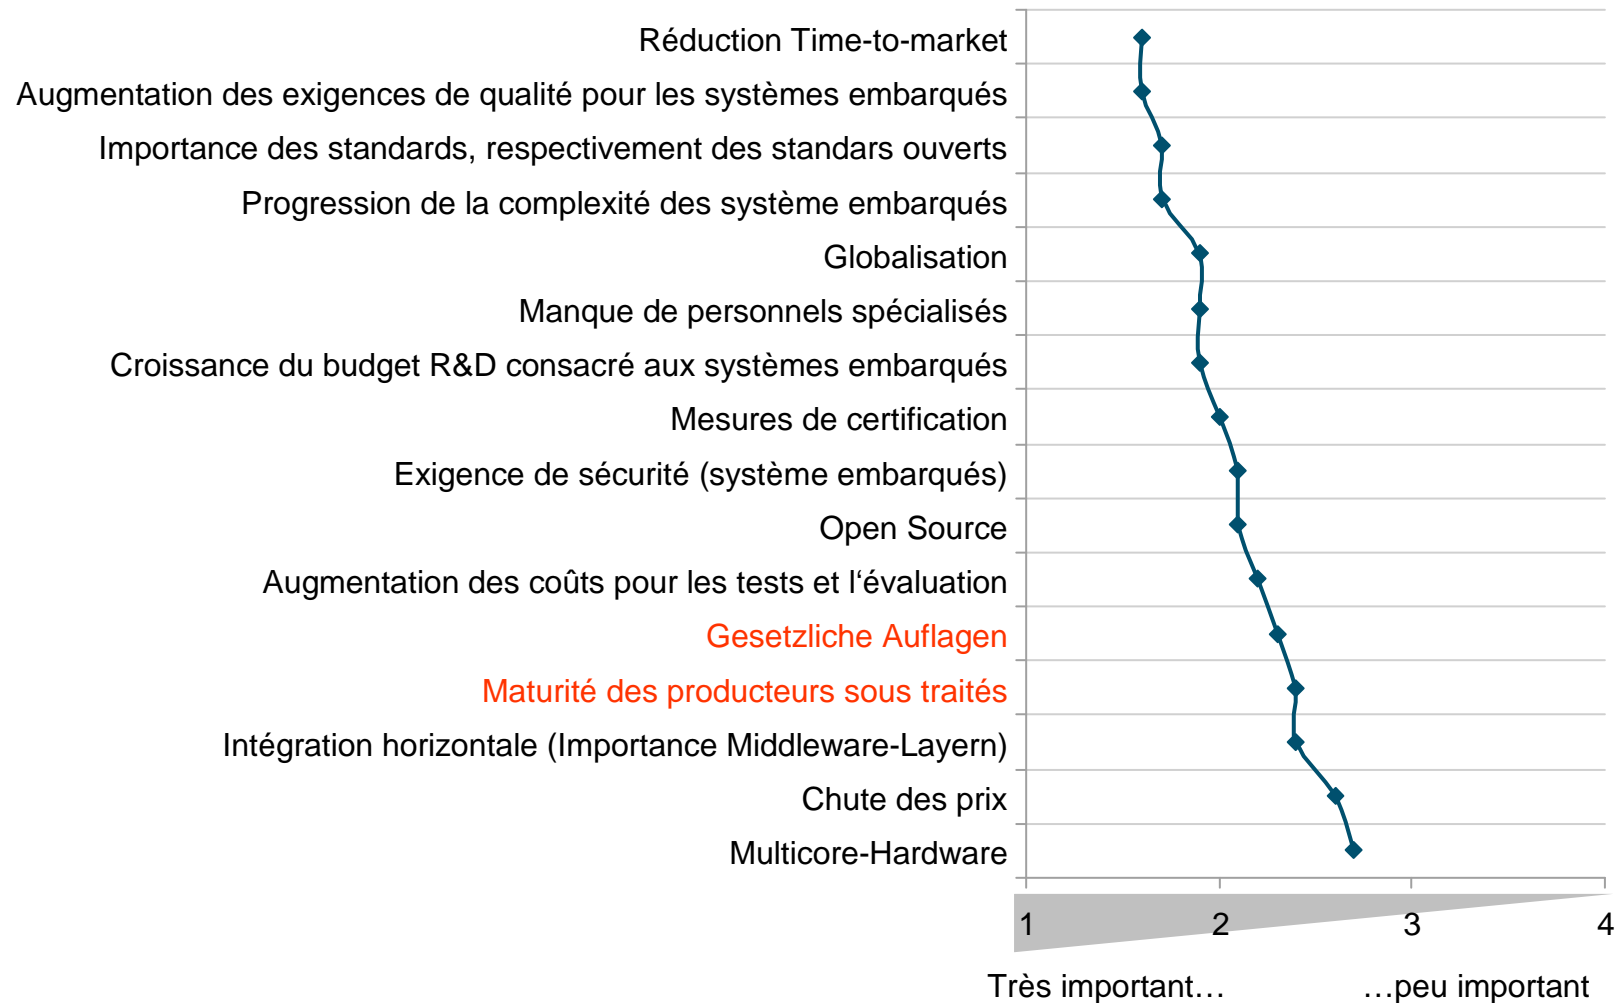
Réduction Time-to-market
Augmentation des exigences de qualité pour les systèmes embarqués
Importance des standards, respectivement des standars ouverts
Progression de la complexité des système embarqués
Globalisation
Manque de personnels spécialisés
Croissance du budget R&D consacré aux systèmes embarqués
Mesures de certification
Exigence de sécurité (système embarqués)
Open Source
Augmentation des coûts pour les tests et l‘évaluation
Gesetzliche Auflagen
Maturité des producteurs sous traités
Intégration horizontale (Importance Middleware-Layern)
Chute des prix
Multicore-Hardware

1 2 3 4

Très important… …peu important